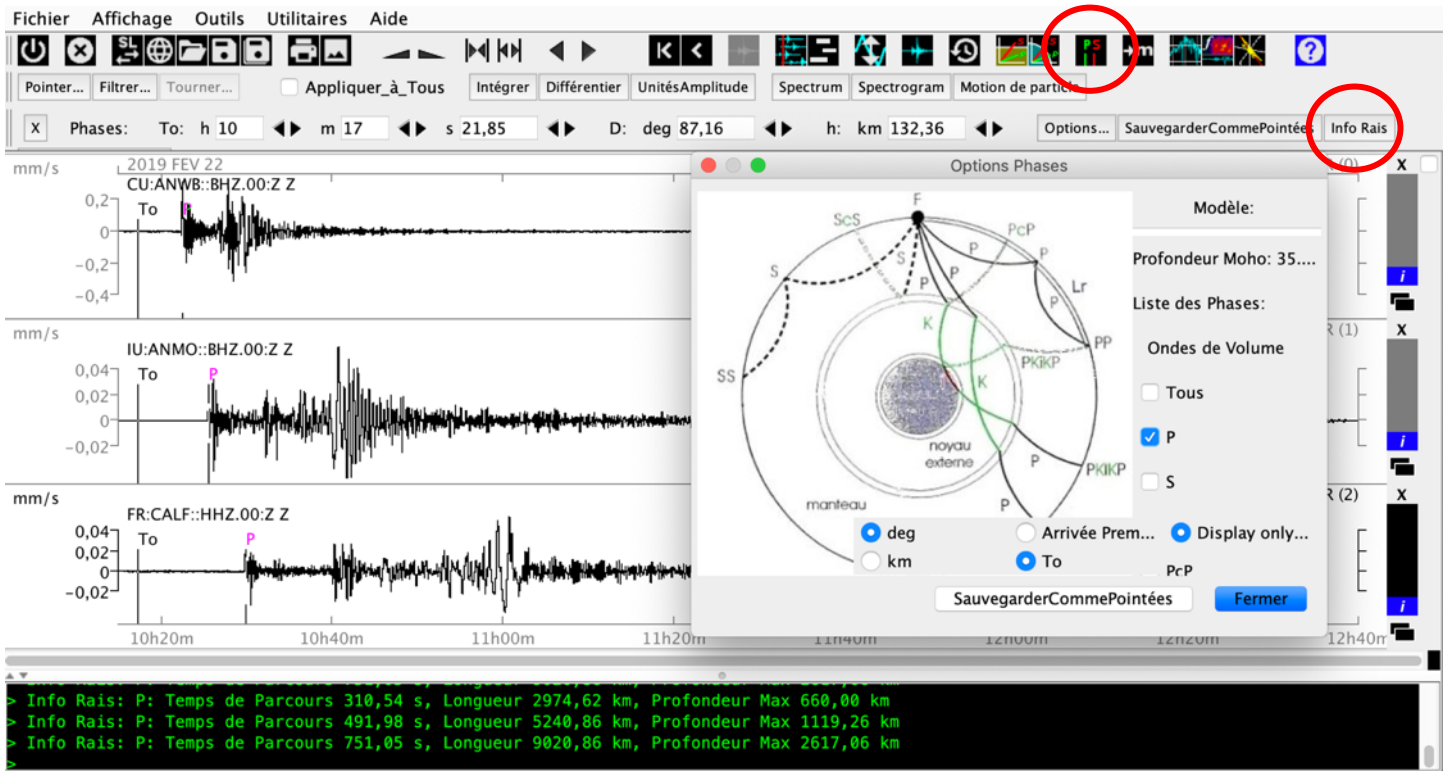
Fichier Affichage Outils Utilitaires Aide

Pointer... Filtrer... Tourner... Appliquer_à_Tous Intégrer Différentier UnitésAmplitude Spectrum Spectrogram Motion de partic

X Phases: To: h 10 m 17 s 21,85 D: deg 87,16 h: km 132,36 Options... SauvegarderCommePointées Info Rais

mm/s
2019 FEV 22
CU:ANWB::BHZ.00:Z Z
0,2
0
−0,2
−0,4
To
P

mm/s
IU:ANMO::BHZ.00:Z Z
0,04
0,02
0
−0,02
To
P

mm/s
FR:CALF::HHZ.00:Z Z
0,04
0,02
0
−0,02
To
P

10h20m 10h40m 11h00m 11h20m 11h40m 12h00m 12h20m 12h40m

(0)
X
i
R (1)
X
i
R (2)
X
i

Options Phases

F
ScS
PcP
S
P
P
P
S
P
Lr
S
P
P
K
PP
SS
PKiKP
K
noyau externe
P
PKIKP
P
manteau

Modèle:
Profondeur Moho: 35....
Liste des Phases:
Ondes de Volume
Tous
P
S
PcP

deg
km
Arrivée Prem...
To
Display only...

SauvegarderCommePointées Fermer

> Info Rais: P: Temps de Parcours 310,54 s, Longueur 2974,62 km, Profondeur Max 660,00 km
> Info Rais: P: Temps de Parcours 491,98 s, Longueur 5240,86 km, Profondeur Max 1119,26 km
> Info Rais: P: Temps de Parcours 751,05 s, Longueur 9020,86 km, Profondeur Max 2617,06 km
>